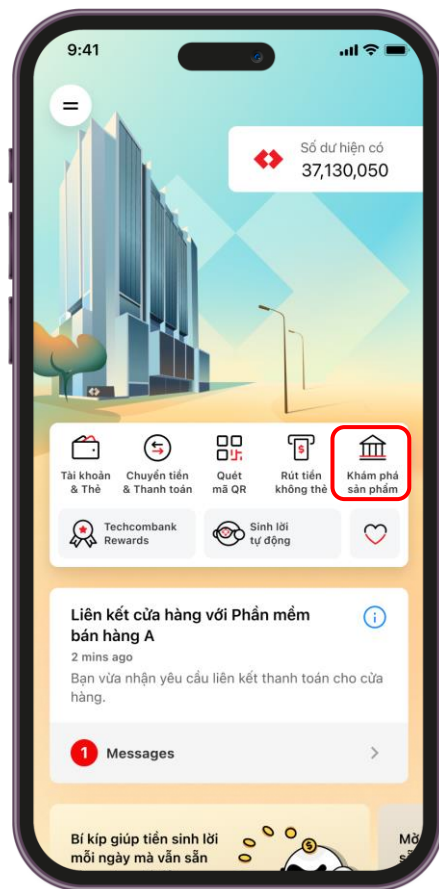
9:41

Số dư hiện có
37,130,050

Tài khoản & Thẻ

Chuyển tiền & Thanh toán

Quét mã QR

Rút tiền không thẻ

Khám phá sản phẩm

Techcombank Rewards

Sinh lời tự động

Liên kết cửa hàng với Phần mềm bán hàng A

2 mins ago

Bạn vừa nhận yêu cầu liên kết thanh toán cho cửa hàng.

1 Messages

Bí kíp giúp tiền sinh lời mỗi ngày mà vẫn sẵn

Mở
s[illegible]